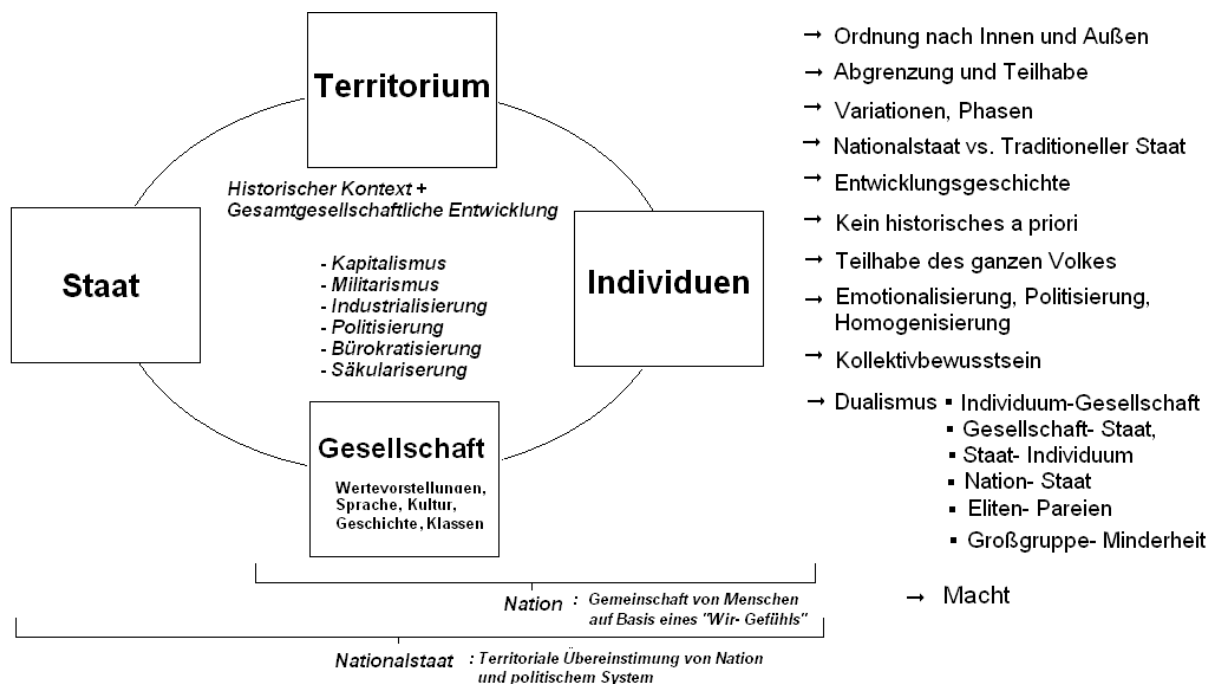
Territorium

Historischer Kontext + Gesamtgesellschaftliche Entwicklung

Staat

- Kapitalismus
- Militarismus
- Industrialisierung
- Politisierung
- Bürokratisierung
- Säkulariserung

Individuen

Gesellschaft

Wertevorstellungen, Sprache, Kultur, Geschichte, Klassen

Nation : Gemeinschaft von Menschen auf Basis eines "Wir- Gefühls"

Nationalstaat : Territoriale Übereinstimung von Nation und politischem System

→ Ordnung nach Innen und Außen
→ Abgrenzung und Teilhabe
→ Variationen, Phasen
→ Nationalstaat vs. Traditioneller Staat
→ Entwicklungsgeschichte
→ Kein historisches a priori
→ Teilhabe des ganzen Volkes
→ Emotionalisierung, Politisierung, Homogenisierung
→ Kollektivbewusstsein
→ Dualismus
▪ Individuum-Gesellschaft
▪ Gesellschaft- Staat,
▪ Staat- Individuum
▪ Nation- Staat
▪ Eliten- Pareien
▪ Großgruppe- Minderheit

→ Macht